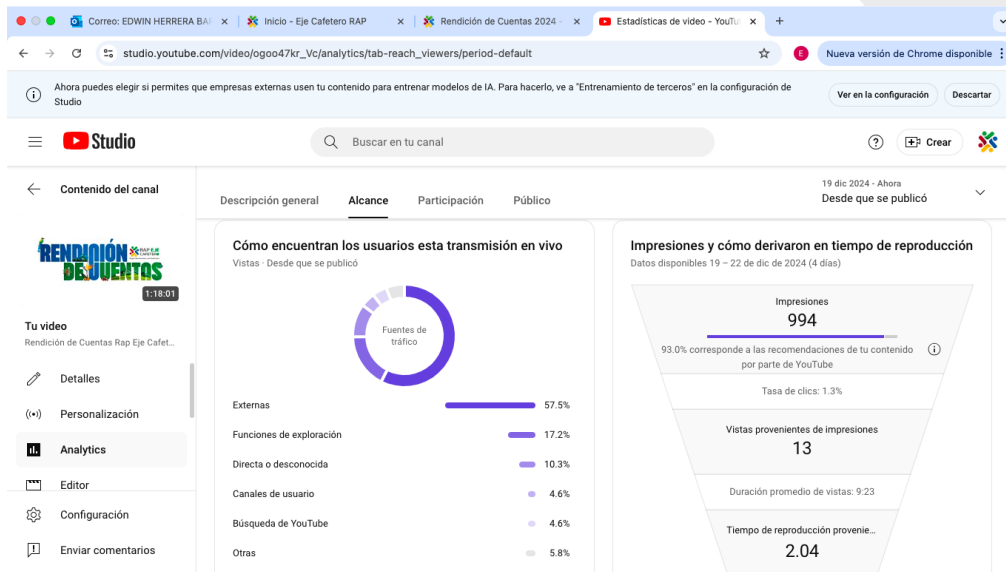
Correo: EDWIN HERRERA BA | Inicio - Eje Cafetero RAP | Rendición de Cuentas 2024 - | Estadísticas de video - YouTu

studio.youtube.com/video/ogoo47kr_Vc/analytics/tab-reach_viewers/period-default

Nueva versión de Chrome disponible

Ahora puedes elegir si permites que empresas externas usen tu contenido para entrenar modelos de IA. Para hacerlo, ve a "Entrenamiento de terceros" en la configuración de Studio

Ver en la configuración Descartar

Studio

Buscar en tu canal

Crear

Contenido del canal

RENDICIÓN DE CUENTAS RAP EJE CAFETERO

1:18:01

Tu video
Rendición de Cuentas Rap Eje Cafet...

Detalles
Personalización
Analytics
Editor
Configuración
Enviar comentarios

Descripción general Alcance Participación Público

19 dic 2024 - Ahora
Desde que se publicó

Cómo encuentran los usuarios esta transmisión en vivo
Vistas · Desde que se publicó

Fuentes de tráfico

| | |
|---|---|
| Externas | 57.5% |
| Funciones de exploración | 17.2% |
| Directa o desconocida | 10.3% |
| Canales de usuario | 4.6% |
| Búsqueda de YouTube | 4.6% |
| Otras | 5.8% |

Impresiones y cómo derivaron en tiempo de reproducción
Datos disponibles 19 – 22 de dic de 2024 (4 días)

Impresiones
994

93.0% corresponde a las recomendaciones de tu contenido por parte de YouTube

Tasa de clics: 1.3%

Vistas provenientes de impresiones
13

Duración promedio de vistas: 9:23

Tiempo de reproducción provenie...
2.04